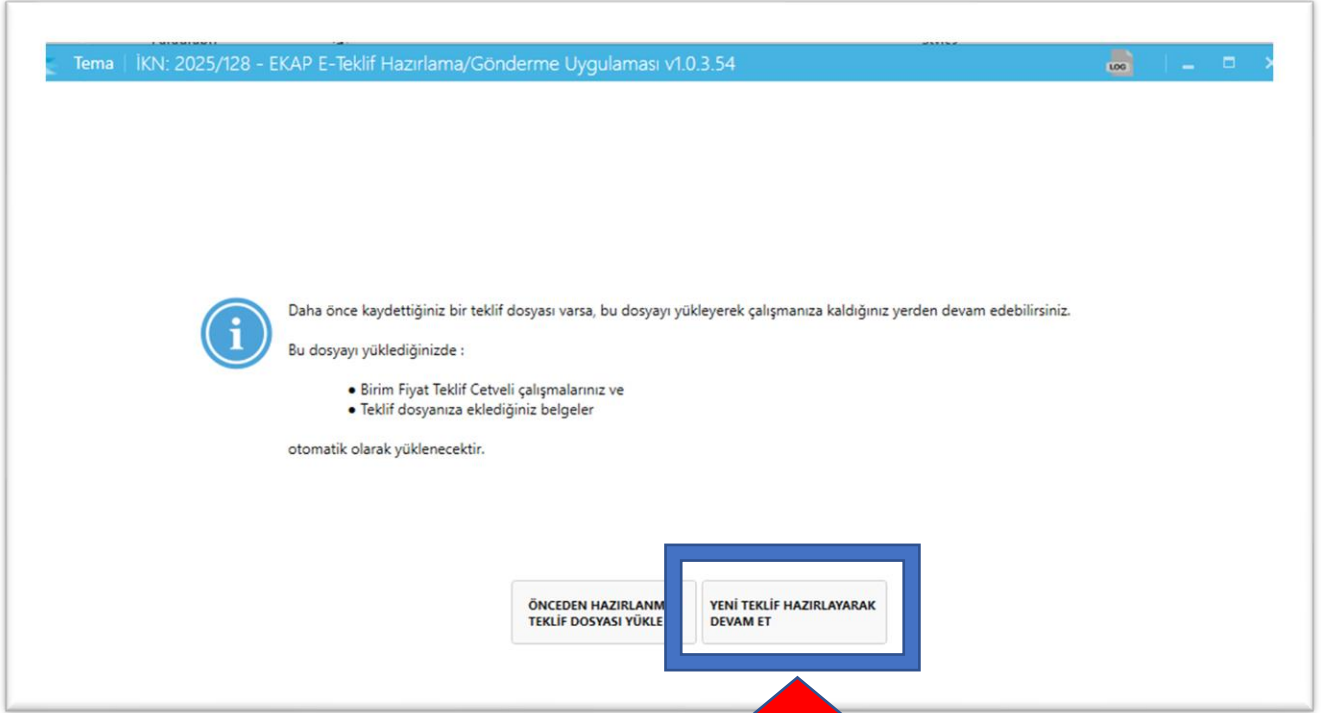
Tema | İKN: 2025/128 - EKAP E-Teklif Hazırlama/Gönderme Uygulaması v1.0.3.54

LOG

Daha önce kaydettiğiniz bir teklif dosyası varsa, bu dosyayı yükleyerek çalışmanıza kaldığınız yerden devam edebilirsiniz.

Bu dosyayı yüklediğinizde :

- Birim Fiyat Teklif Cetveli çalışmalarınız ve
- Teklif dosyanıza eklediğiniz belgeler

otomatik olarak yüklenecektir.

ÖNCEDEN HAZIRLANM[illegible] TEKLİF DOSYASI YÜKLE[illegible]

YENİ TEKLİF HAZIRLAYARAK DEVAM ET